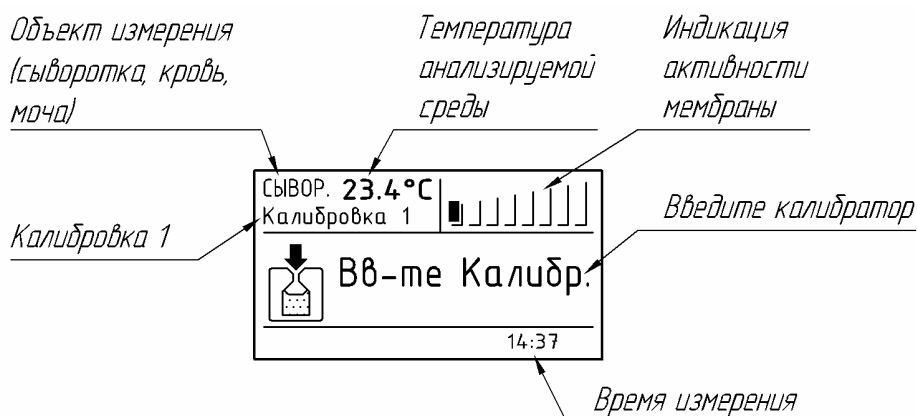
Объект измерения (сыворотка, кровь, моча)

Температура анализируемой среды

Индикация активности мембраны

СЫВОР. 23.4°C
Калибровка 1

Калибровка 1

Введите калибратор

Вв-те Калибр.

14:37

Время измерения